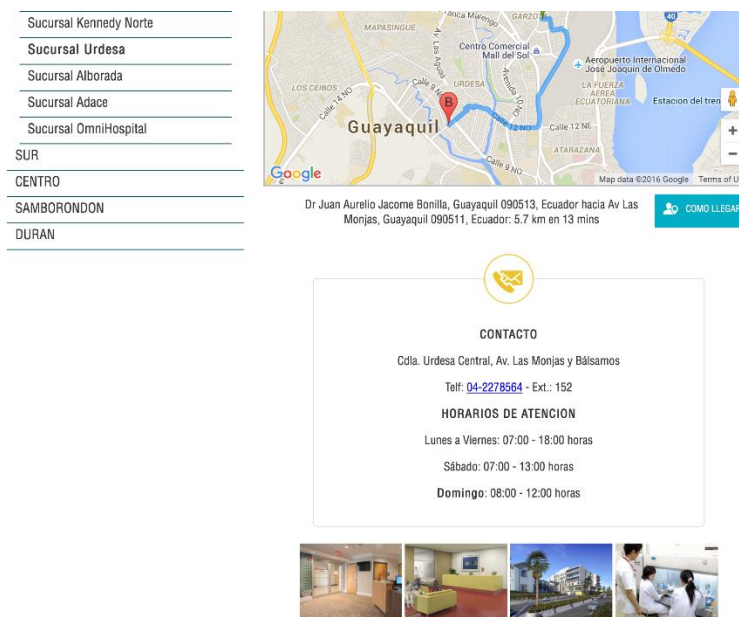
Sucursal Kennedy Norte
Sucursal Urdesa
Sucursal Alborada
Sucursal Adace
Sucursal OmniHospital
SUR
CENTRO
SAMBORONDON
DURAN

MAPASINGUE
GARZO
Centro Comercial Mall del Sol
Aeropuerto Internacional José Joaquín de Olmedo
LOS CEIBOS
Calle 14 NO
URDESA
LA FUERZA AEREA ECUATORIANA
Estacion del tren
Guayaquil
Calle 12 NE
ATARAZANA
Calle 9 NO
Google
Map data ©2016 Google Terms of U

Dr Juan Aurelio Jacome Bonilla, Guayaquil 090513, Ecuador hacia Av Las Monjas, Guayaquil 090511, Ecuador: 5.7 km en 13 mins

COMO LLEGAR

CONTACTO
Cdla. Urdesa Central, Av. Las Monjas y Bálsamos
Telf: 04-2278564 - Ext.: 152
HORARIOS DE ATENCION
Lunes a Viernes: 07:00 - 18:00 horas
Sábado: 07:00 - 13:00 horas
Domingo: 08:00 - 12:00 horas